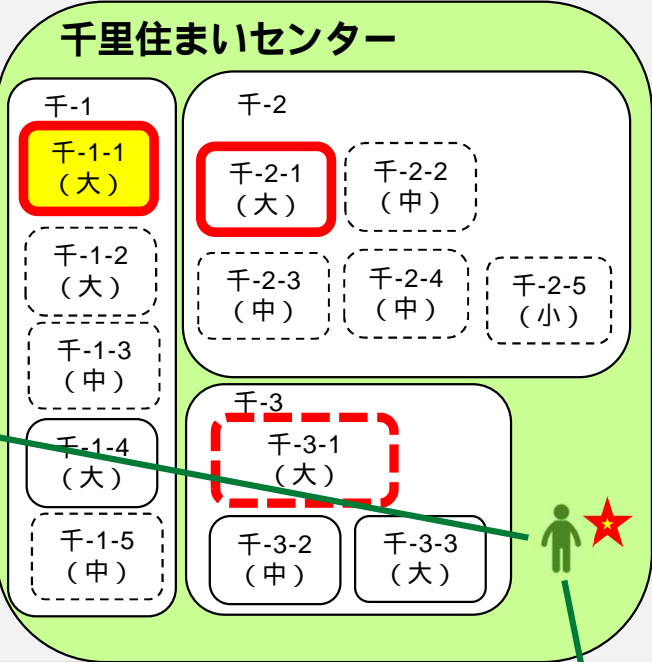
千里住まいセンター

千-1

千-1-1
（大）

千-1-2
（大）

千-1-3
（中）

千-1-4
（大）

千-1-5
（中）

千-2

千-2-1
（大）

千-2-2
（中）

千-2-3
（中）

千-2-4
（中）

千-2-5
（小）

千-3

千-3-1
（大）

千-3-2
（中）

千-3-3
（大）